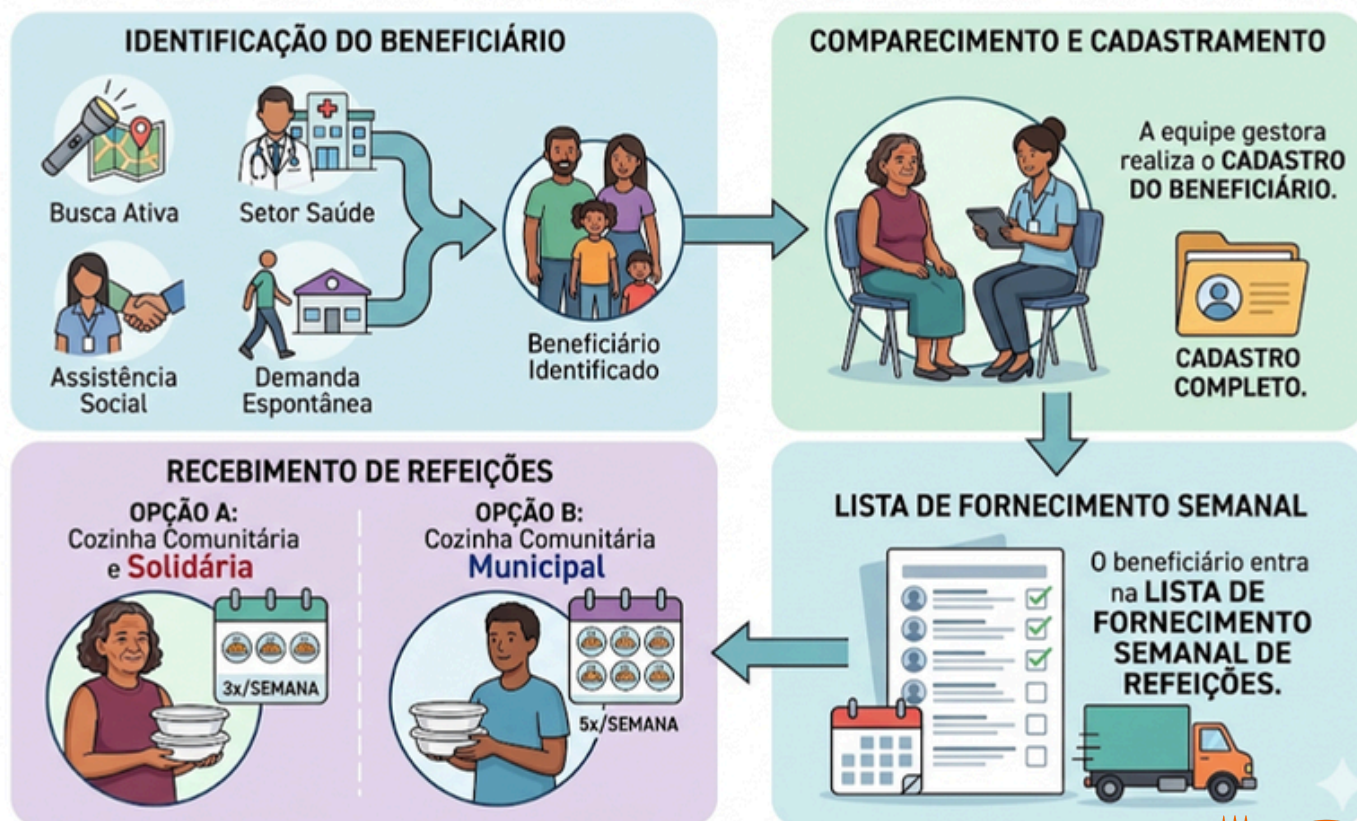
IDENTIFICAÇÃO DO BENEFICIÁRIO

Busca Ativa

Setor Saúde

Assistência Social

Demanda Espontânea

Beneficiário Identificado

COMPARECIMENTO E CADASTRAMENTO

A equipe gestora realiza o CADASTRO DO BENEFICIÁRIO.

CADASTRO COMPLETO.

LISTA DE FORNECIMENTO SEMANAL

O beneficiário entra na LISTA DE FORNECIMENTO SEMANAL DE REFEIÇÕES.

RECEBIMENTO DE REFEIÇÕES

OPÇÃO A:
Cozinha Comunitária e Solidária

3x/SEMANA

OPÇÃO B:
Cozinha Comunitária Municipal

5x/SEMANA